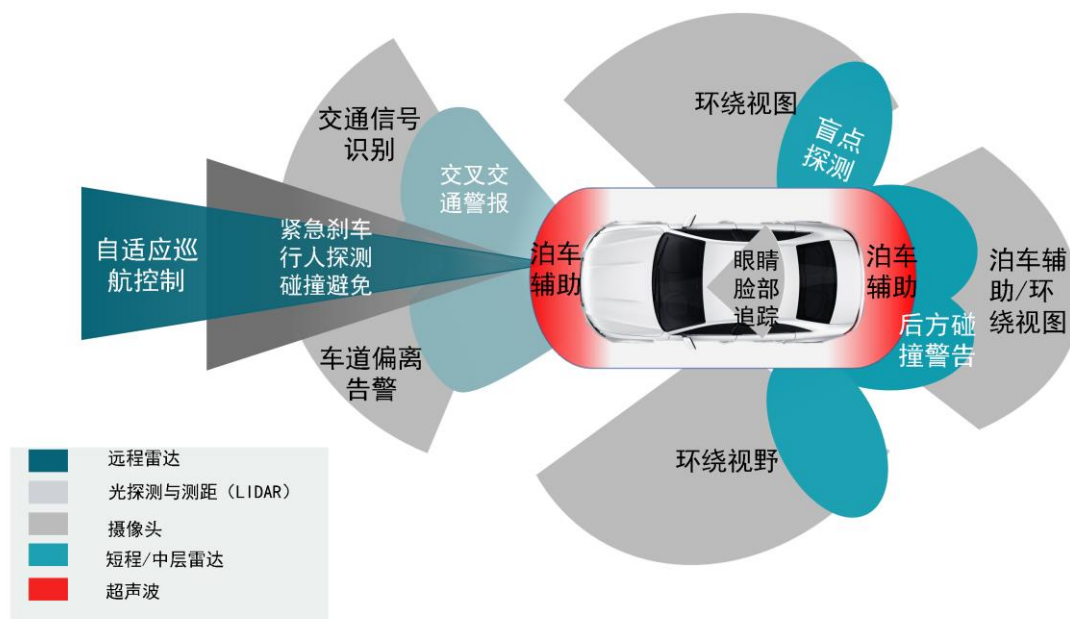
交通信号识别

交叉交通警报

自适应巡航控制

紧急刹车
行人探测
碰撞避免

车道偏离告警

环绕视图

盲点探测

泊车辅助

眼睛脸部追踪

泊车辅助

泊车辅助/环绕视图

后方碰撞警告

环绕视野

远程雷达
光探测与测距（LIDAR）
摄像头
短程/中层雷达
超声波